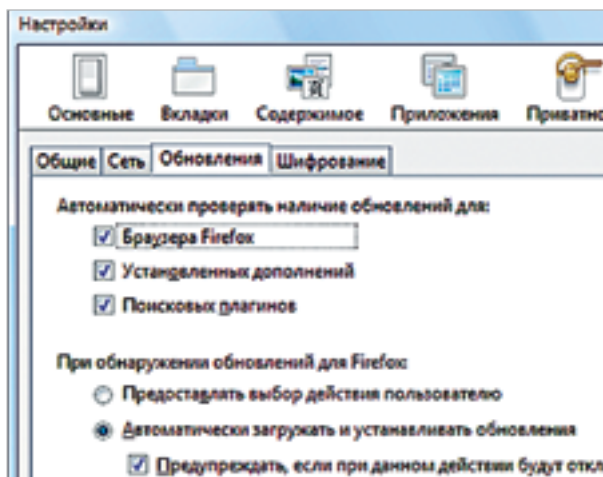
Настройки

Основные Вкладки Содержимое Приложения Приватно

Общие Сеть Обновления Шифрование

Автоматически проверять наличие обновлений для:

Браузера Firefox

Установленных дополнений

Поисковых плагинов

При обнаружении обновлений для Firefox:

Предоставлять выбор действия пользователю

Автоматически загружать и устанавливать обновления

Предупреждать, если при данном действии будут откл